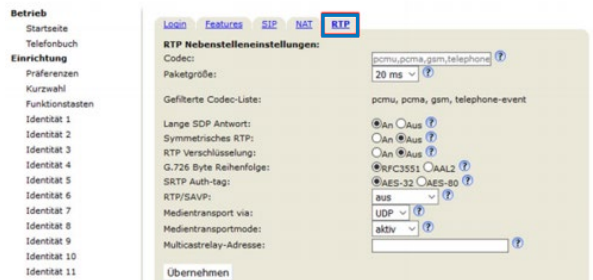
Betrieb
Startseite
Telefonbuch
Einrichtung
Präferenzen
Kurzwahl
Funktionstasten
Identität 1
Identität 2
Identität 3
Identität 4
Identität 5
Identität 6
Identität 7
Identität 8
Identität 9
Identität 10
Identität 11

Login Features SIP NAT RTP

RTP Nebenstelleneinstellungen:

| | |
|---|---|
| Codec: | pcmu,pcma,gsm,telephone ? |
| Paketgröße: | 20 ms ? |
| Gefilterte Codec-Liste: | pcmu, pcma, gsm, telephone-event |
| Lange SDP Antwort: | An Aus ? |
| Symmetrisches RTP: | An Aus ? |
| RTP Verschlüsselung: | An Aus ? |
| G.726 Byte Reihenfolge: | RFC3551 AAL2 ? |
| SRTP Auth-tag: | AES-32 AES-80 ? |
| RTP/SAVP: | aus ? |
| Medientransport via: | UDP ? |
| Medientransportmode: | aktiv ? |
| Multicastrelay-Adresse: | ? |

Übernehmen